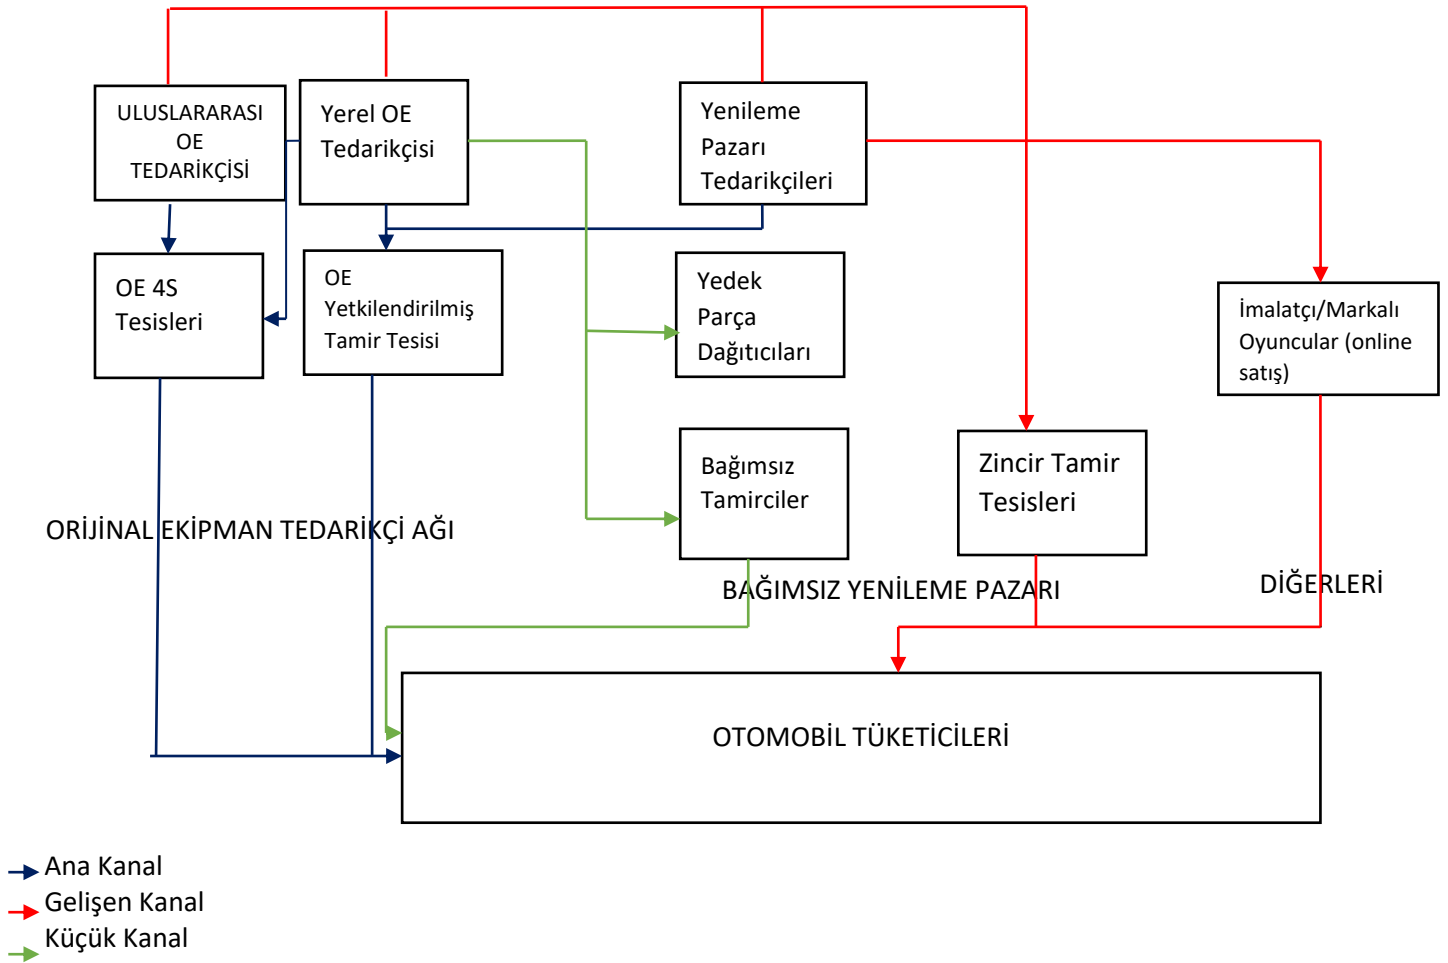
ULUSLARARASI OE TEDARİKÇİSİ

Yerel OE Tedarikçisi

Yenileme Pazarı Tedarikçileri

OE 4S Tesisleri

OE Yetkilendirilmiş Tamir Tesisi

Yedek Parça Dağıtıcıları

İmalatçı/Markalı Oyuncular (online satış)

Bağımsız Tamirciler

Zincir Tamir Tesisleri

ORİJİNAL EKİPMAN TEDARİKÇİ AĞI

BAĞIMSIZ YENİLEME PAZARI

DİĞERLERİ

OTOMOBİL TÜKETİCİLERİ

Ana Kanal
Gelişen Kanal
Küçük Kanal